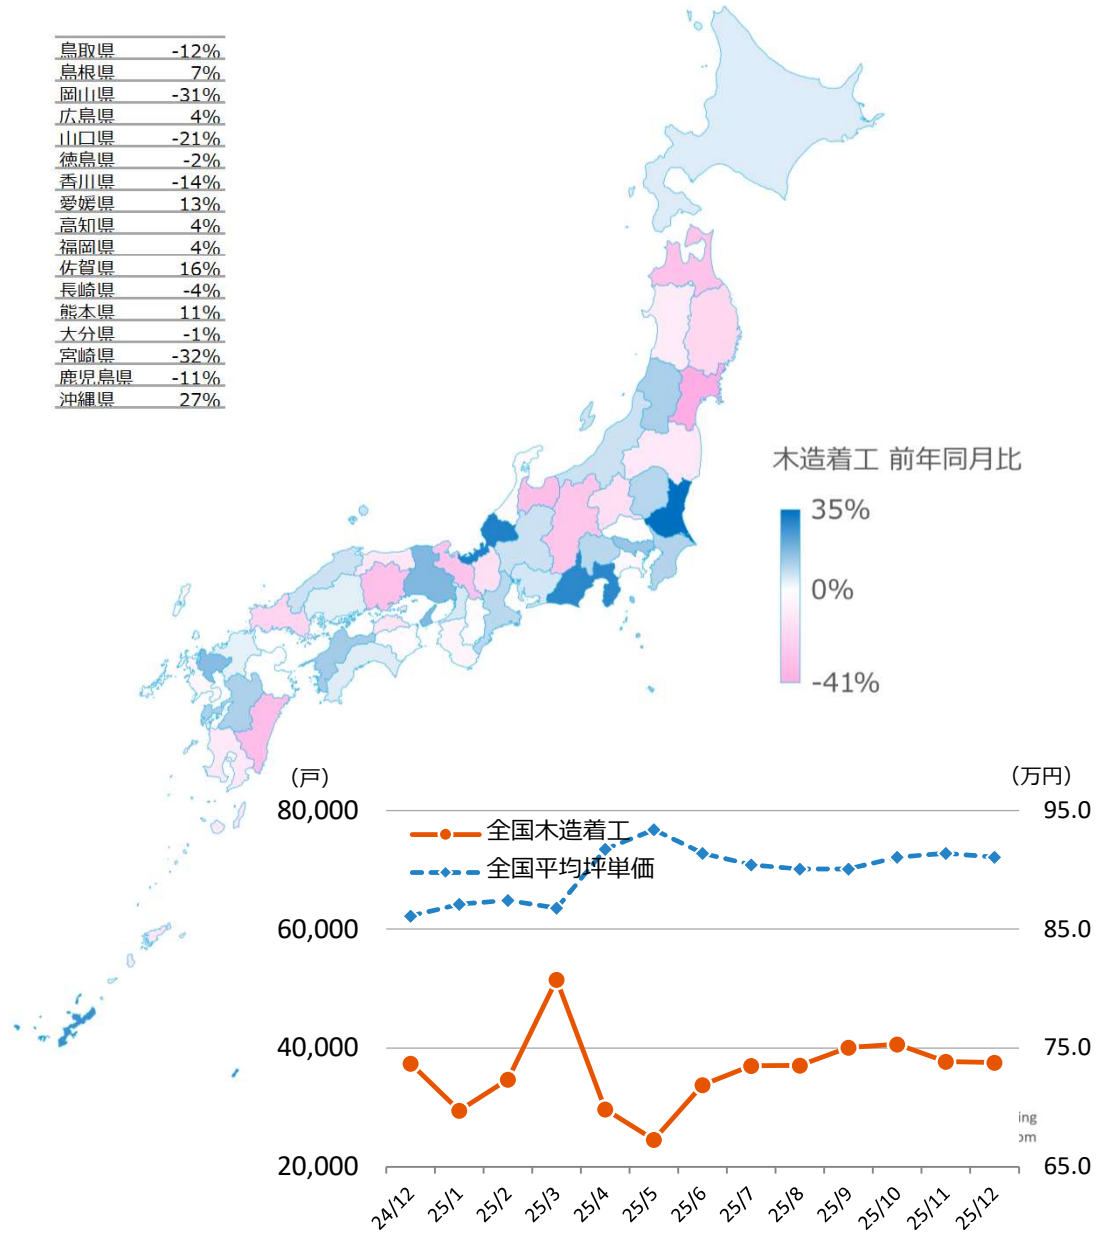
| | |
|---|---|
| 鳥取県 | -12% |
| 島根県 | 7% |
| 岡山県 | -31% |
| 広島県 | 4% |
| 山口県 | -21% |
| 徳島県 | -2% |
| 香川県 | -14% |
| 愛媛県 | 13% |
| 高知県 | 4% |
| 福岡県 | 4% |
| 佐賀県 | 16% |
| 長崎県 | -4% |
| 熊本県 | 11% |
| 大分県 | -1% |
| 宮崎県 | -32% |
| 鹿児島県 | -11% |
| 沖縄県 | 27% |

木造着工 前年同月比
35%
0%
-41%

(戸)
(万円)
80,000
60,000
40,000
20,000
95.0
85.0
75.0
65.0
全国木造着工
全国平均坪単価
ing
om
24/12
25/1
25/2
25/3
25/4
25/5
25/6
25/7
25/8
25/9
25/10
25/11
25/12